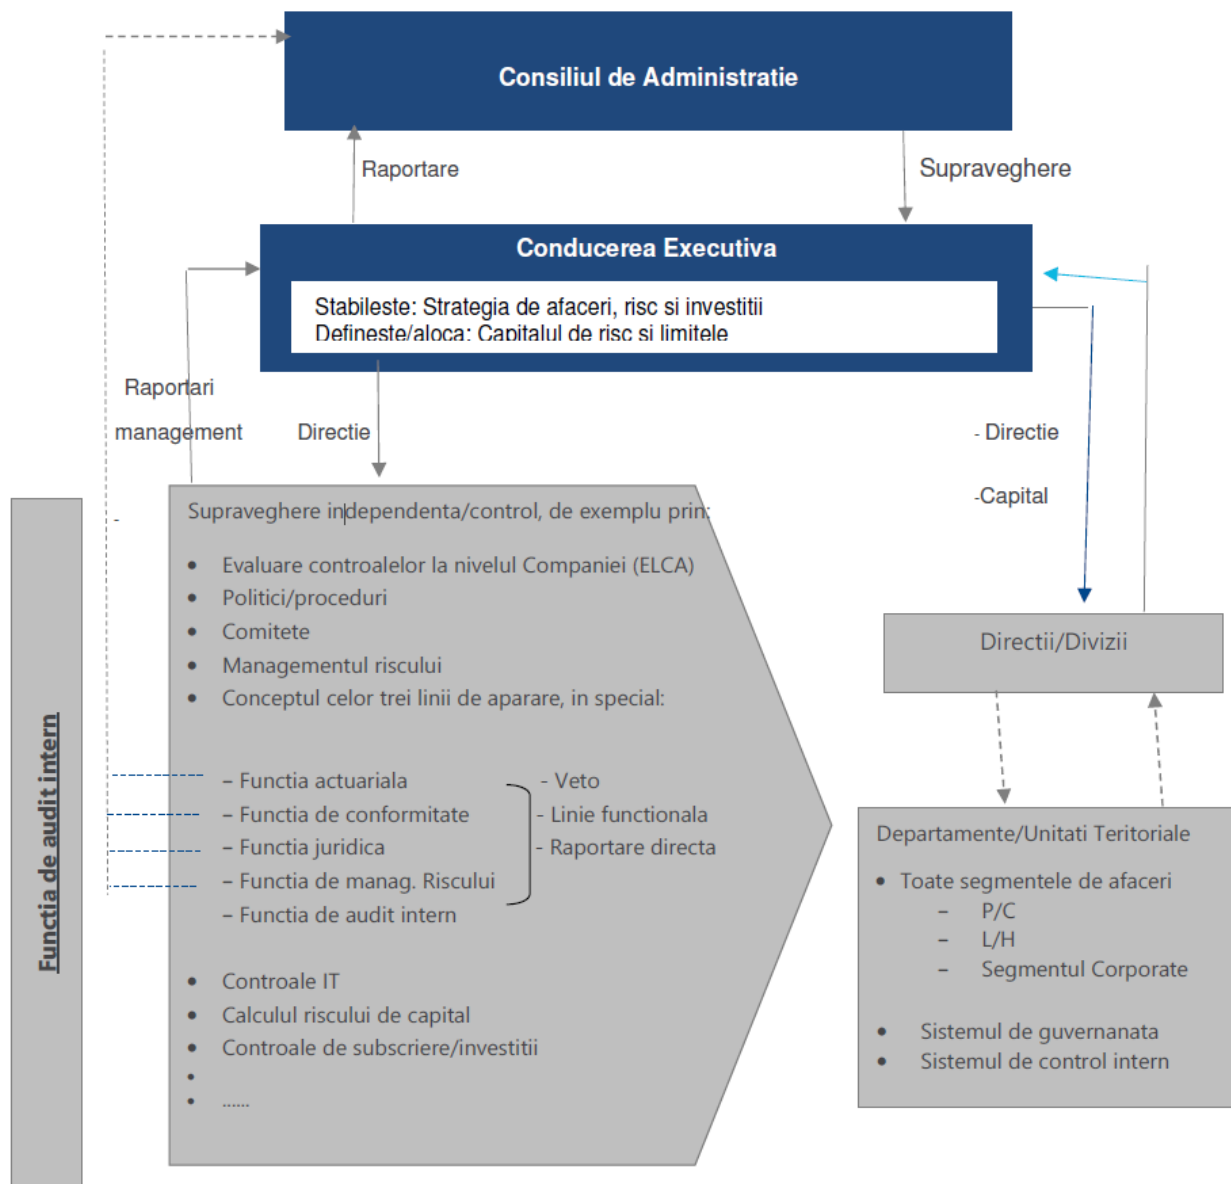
Consiliul de Administratie

Raportare

Supraveghere

Conducerea Executiva

Stabileste: Strategia de afaceri, risc si investitii
Defineste/aloca: Capitalul de risc si limitele

Raportari management

Directie

- Directie

-Capital

Functia de audit intern

Supraveghere independenta/control, de exemplu prin:

- Evaluare controalelor la nivelul Companiei (ELCA)
- Politici/proceduri
- Comitete
- Managementul riscului
- Conceptul celor trei linii de aparare, in special:

– Functia actuariala
– Functia de conformitate
– Functia juridica
– Functia de manag. Riscului
– Functia de audit intern

- Veto
- Linie functionala
- Raportare directa

- Controale IT
- Calculul riscului de capital
- Controale de subscriere/investitii
-
- ......

Directii/Divizii

Departamente/Unitati Teritoriale

- Toate segmentele de afaceri
  – P/C
  – L/H
  – Segmentul Corporate

- Sistemul de guvernanata
- Sistemul de control intern